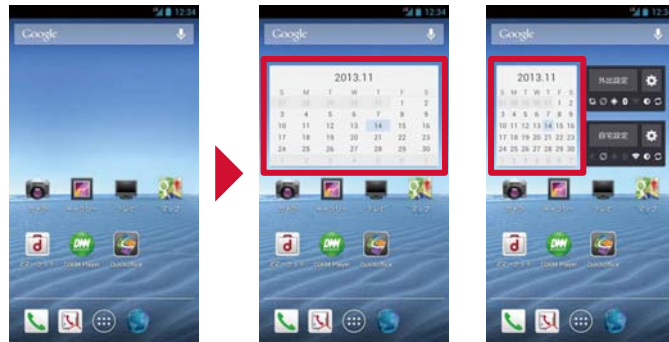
12:34

Google

カメラ ギャラリー テレビ マップ

dマーケット DMM Player QuickOffice

12:34

Google

2013.11

| S | M | T | W | T | F | S |
|---|---|---|---|---|---|---|
| 27 | 28 | 29 | 30 | 31 | 1 | 2 |
| 3 | 4 | 5 | 6 | 7 | 8 | 9 |
| 10 | 11 | 12 | 13 | 14 | 15 | 16 |
| 17 | 18 | 19 | 20 | 21 | 22 | 23 |
| 24 | 25 | 26 | 27 | 28 | 29 | 30 |
| 1 | 2 | 3 | 4 | 5 | 6 | 7 |

カメラ ギャラリー テレビ マップ

dマーケット DMM Player QuickOffice

12:34

Google

2013.11

| S | M | T | W | T | F | S |
|---|---|---|---|---|---|---|
| 27 | 28 | 29 | 30 | 31 | 1 | 2 |
| 3 | 4 | 5 | 6 | 7 | 8 | 9 |
| 10 | 11 | 12 | 13 | 14 | 15 | 16 |
| 17 | 18 | 19 | 20 | 21 | 22 | 23 |
| 24 | 25 | 26 | 27 | 28 | 29 | 30 |
| 1 | 2 | 3 | 4 | 5 | 6 | 7 |

外出設定

自宅設定

カメラ ギャラリー テレビ マップ

dマーケット DMM Player QuickOffice